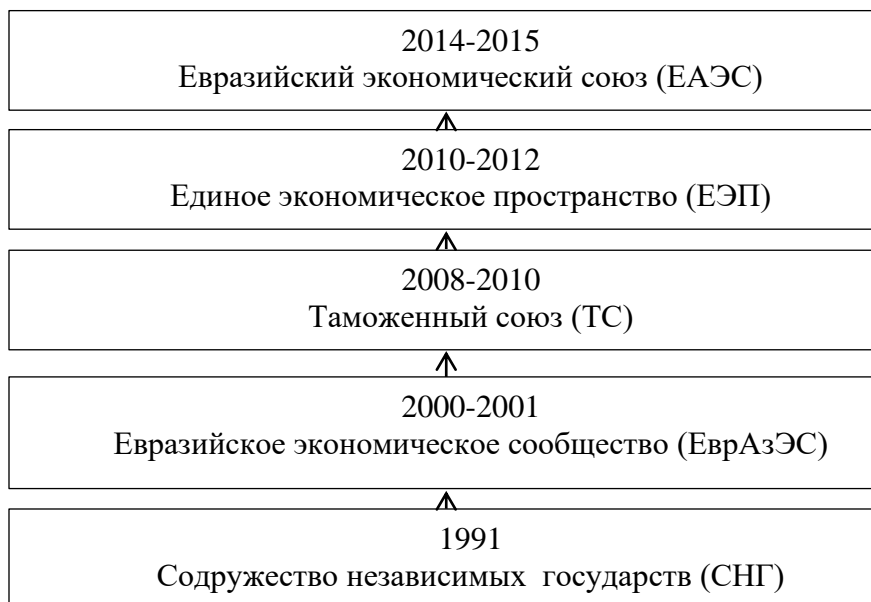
2014-2015
Евразийский экономический союз (ЕАЭС)

2010-2012
Единое экономическое пространство (ЕЭП)

2008-2010
Таможенный союз (ТС)

2000-2001
Евразийское экономическое сообщество (ЕврАзЭС)

1991
Содружество независимых государств (СНГ)